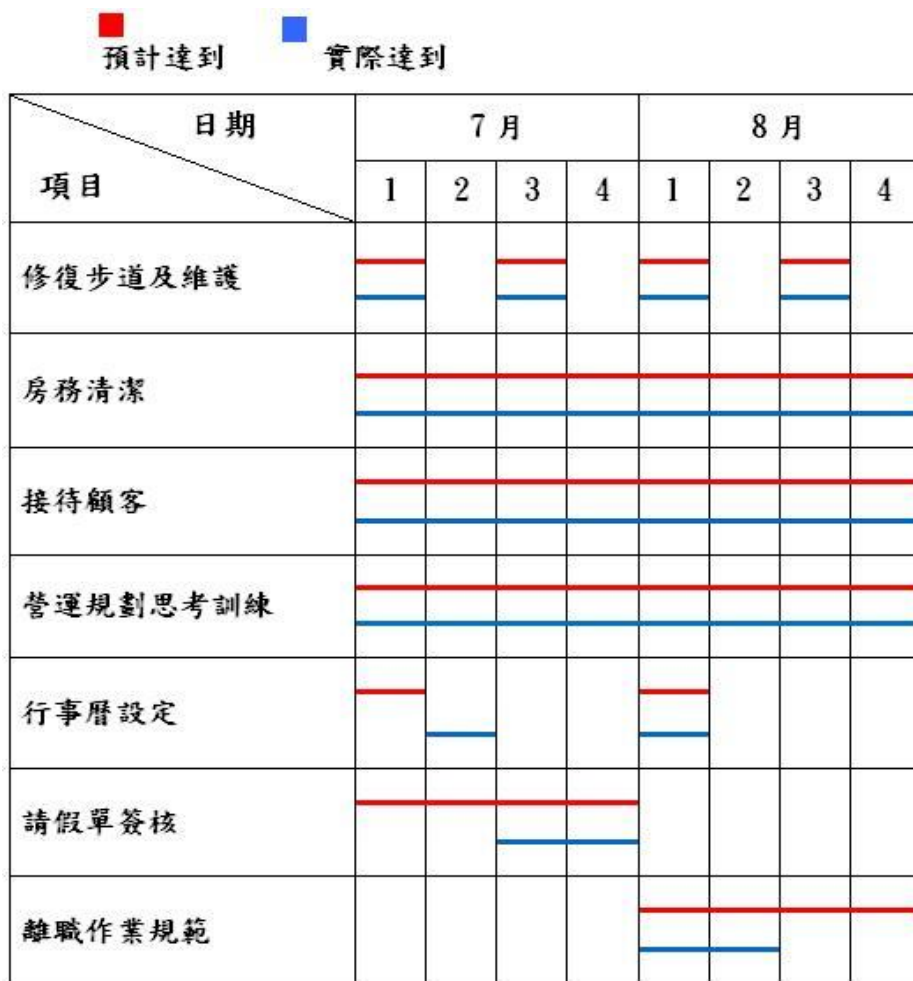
預計達到 實際達到

| 日期 項目 | 7月 | | | | 8月 | | | |
|---|---|---|---|---|---|---|---|---|
| | 1 | 2 | 3 | 4 | 1 | 2 | 3 | 4 |
| 修復步道及維護 | | | | | | | | |
| 房務清潔 | | | | | | | | |
| 接待顧客 | | | | | | | | |
| 營運規劃思考訓練 | | | | | | | | |
| 行事曆設定 | | | | | | | | |
| 請假單簽核 | | | | | | | | |
| 離職作業規範 | | | | | | | | |